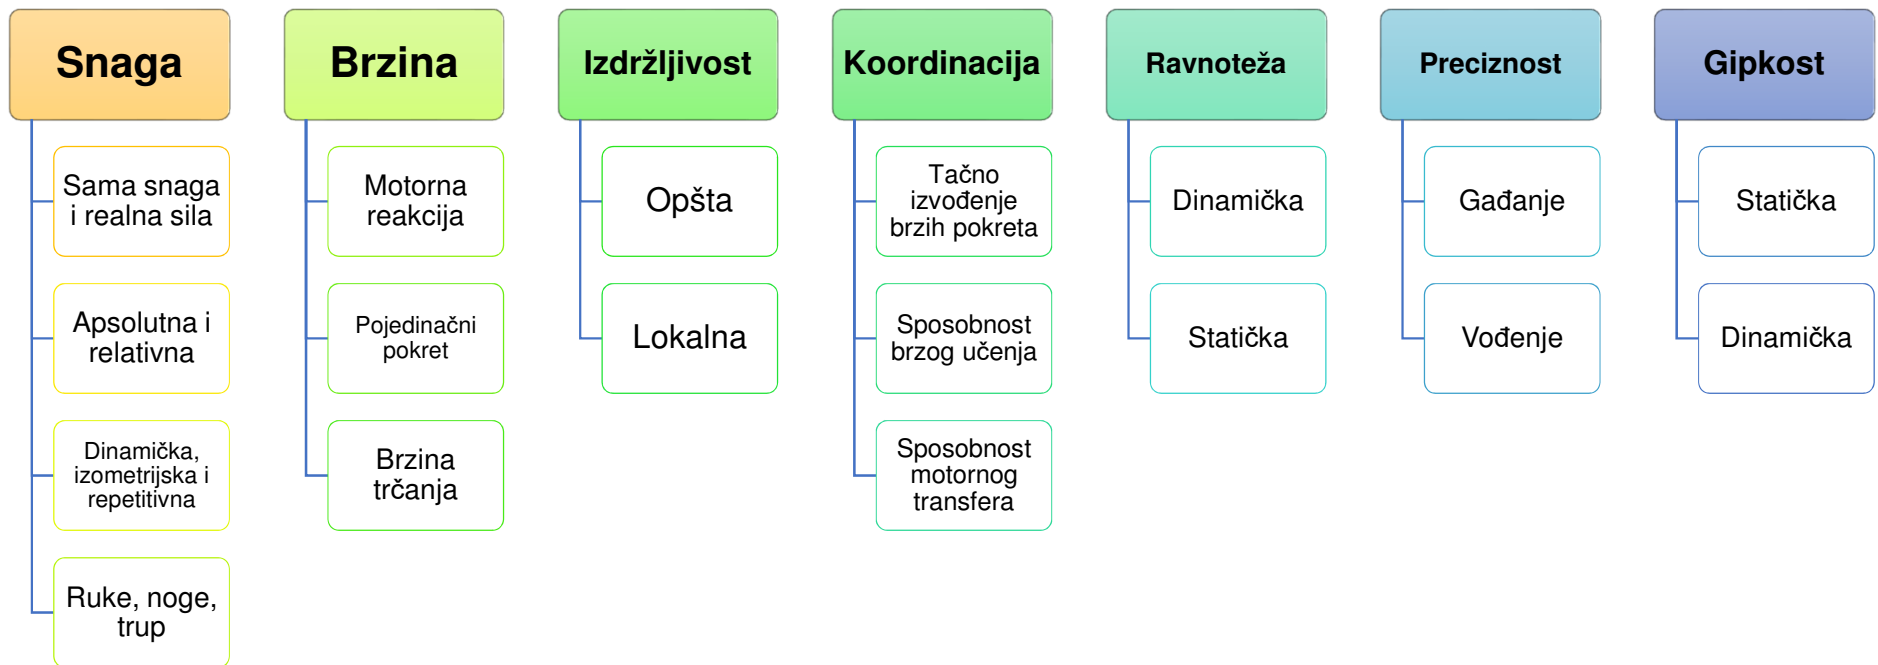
Snaga

Sama snaga i realna sila

Apsolutna i relativna

Dinamička, izometrijska i repetitivna

Ruke, noge, trup

Brzina

Motorna reakcija

Pojedinačni pokret

Brzina trčanja

Izdržljivost

Opšta

Lokalna

Koordinacija

Tačno izvođenje brzih pokreta

Sposobnost brzog učenja

Sposobnost motornog transfera

Ravnoteža

Dinamička

Statička

Preciznost

Gađanje

Vođenje

Gipkost

Statička

Dinamička